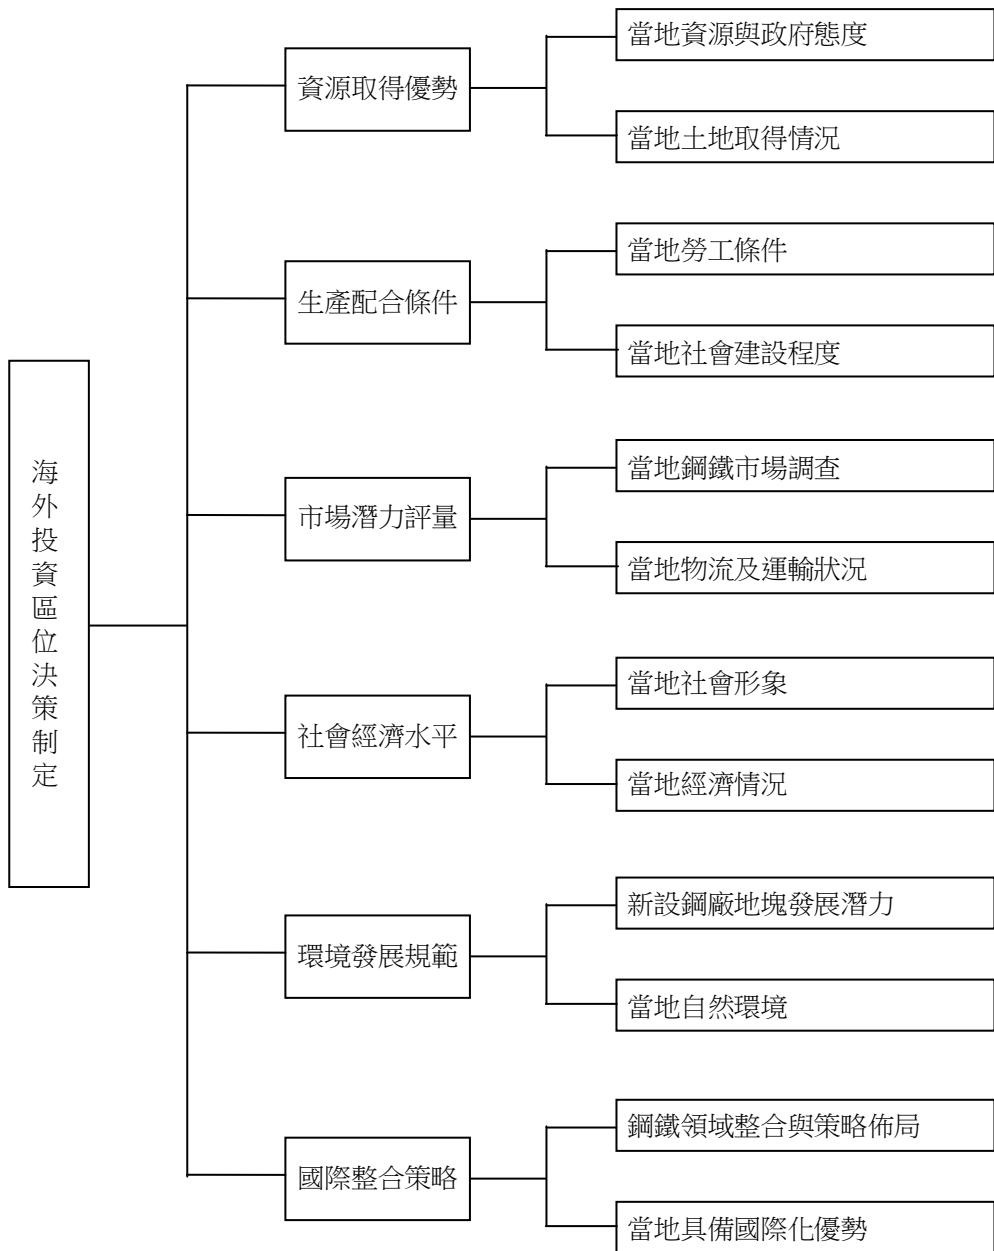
海外投資區位決策制定

資源取得優勢
當地資源與政府態度
當地土地取得情況

生產配合條件
當地勞工條件
當地社會建設程度

市場潛力評量
當地鋼鐵市場調查
當地物流及運輸狀況

社會經濟水平
當地社會形象
當地經濟情況

環境發展規範
新設鋼廠地塊發展潛力
當地自然環境

國際整合策略
鋼鐵領域整合與策略佈局
當地具備國際化優勢